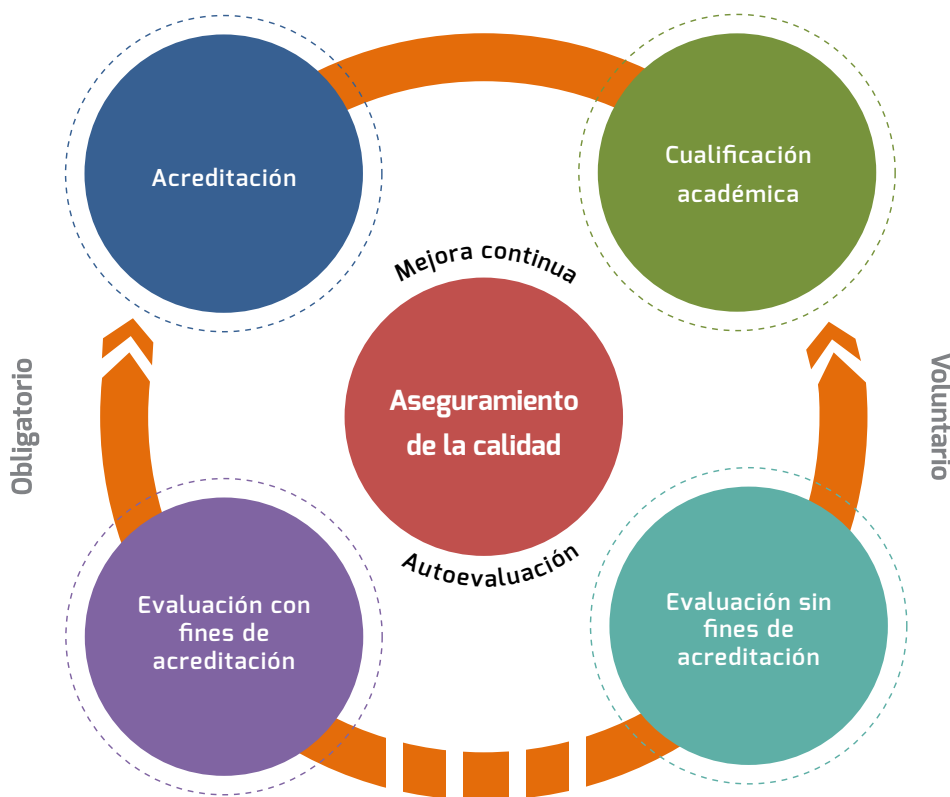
Obligatorio

Acreditación

Cualificación académica

Voluntario

Mejora continua

Aseguramiento de la calidad

Autoevaluación

Evaluación con fines de acreditación

Evaluación sin fines de acreditación